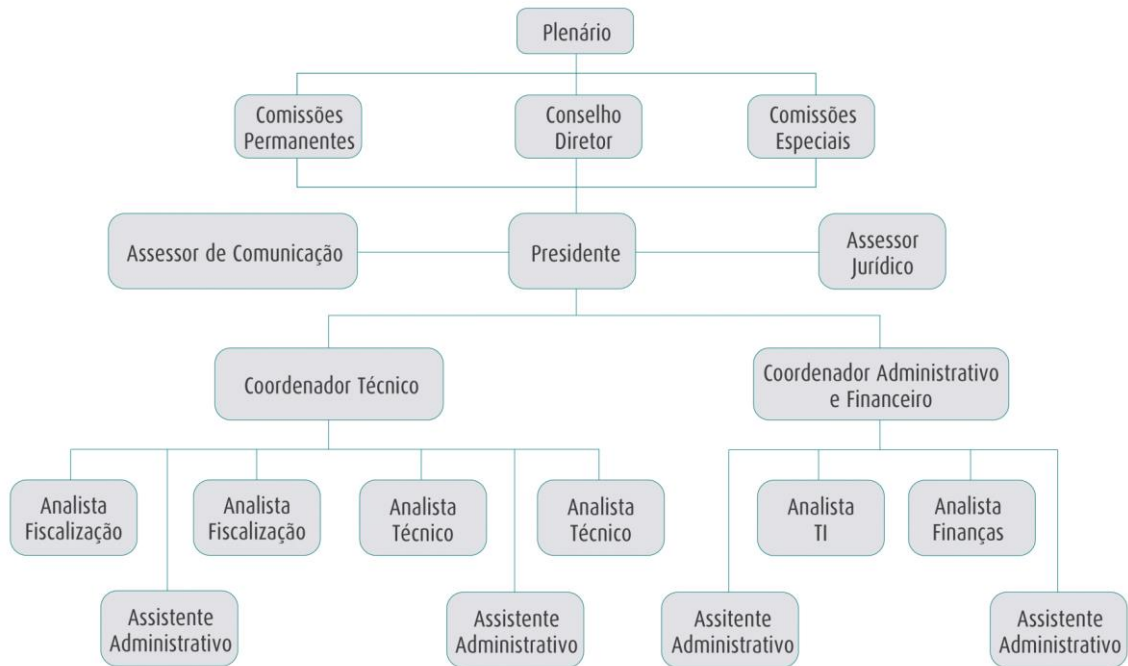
Plenário

Comissões Permanentes

Conselho Diretor

Comissões Especiais

Assessor de Comunicação

Presidente

Assessor Jurídico

Coordenador Técnico

Coordenador Administrativo e Financeiro

Analista Fiscalização

Analista Fiscalização

Analista Técnico

Analista Técnico

Analista TI

Analista Finanças

Assistente Administrativo

Assistente Administrativo

Assitente Administrativo

Assistente Administrativo